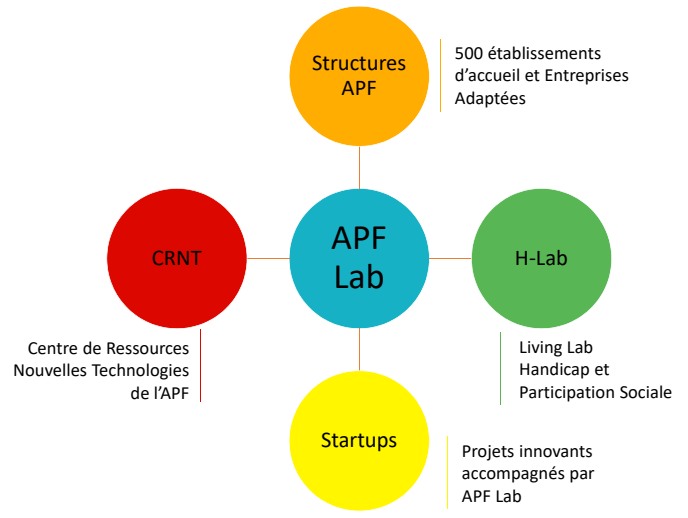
Structures APF

500 établissements d’accueil et Entreprises Adaptées

CRNT

APF Lab

H-Lab

Centre de Ressources Nouvelles Technologies de l’APF

Living Lab Handicap et Participation Sociale

Startups

Projets innovants accompagnés par APF Lab